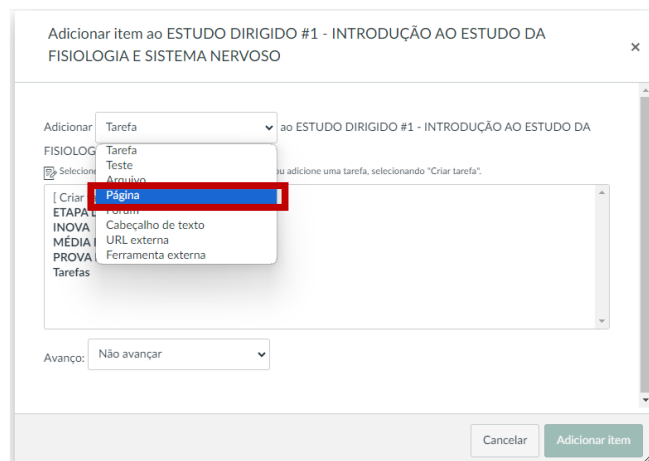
Adicionar item ao ESTUDO DIRIGIDO #1 - INTRODUÇÃO AO ESTUDO DA FISIOLOGIA E SISTEMA NERVOSO

×

Adicionar Tarefa ao ESTUDO DIRIGIDO #1 - INTRODUÇÃO AO ESTUDO DA FISIOLOG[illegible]

Selecion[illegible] ou adicione uma tarefa, selecionando "Criar tarefa".

Tarefa
Teste
Arquivo
Página
Fórum
Cabeçalho de texto
URL externa
Ferramenta externa

[ Criar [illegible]
ETAPA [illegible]
INOVA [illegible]
MÉDIA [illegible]
PROVA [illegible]
Tarefas

Avanço: Não avançar

Cancelar

Adicionar item